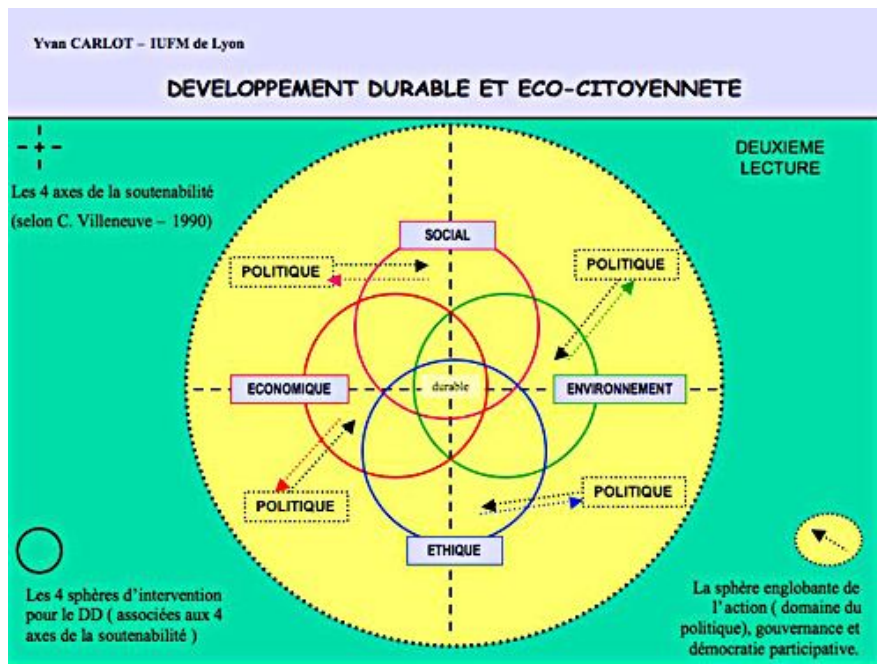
Yvan CARLOT – IUFM de Lyon

DEVELOPPEMENT DURABLE ET ECO-CITOYENNETE

Les 4 axes de la soutenabilité (selon C. Villeneuve – 1990)

DEUXIEME LECTURE

SOCIAL

POLITIQUE

POLITIQUE

ECONOMIQUE

durable

ENVIRONNEMENT

POLITIQUE

POLITIQUE

ETHIQUE

Les 4 sphères d'intervention pour le DD ( associées aux 4 axes de la soutenabilité )

La sphère englobante de l'action ( domaine du politique), gouvernance et démocratie participative.